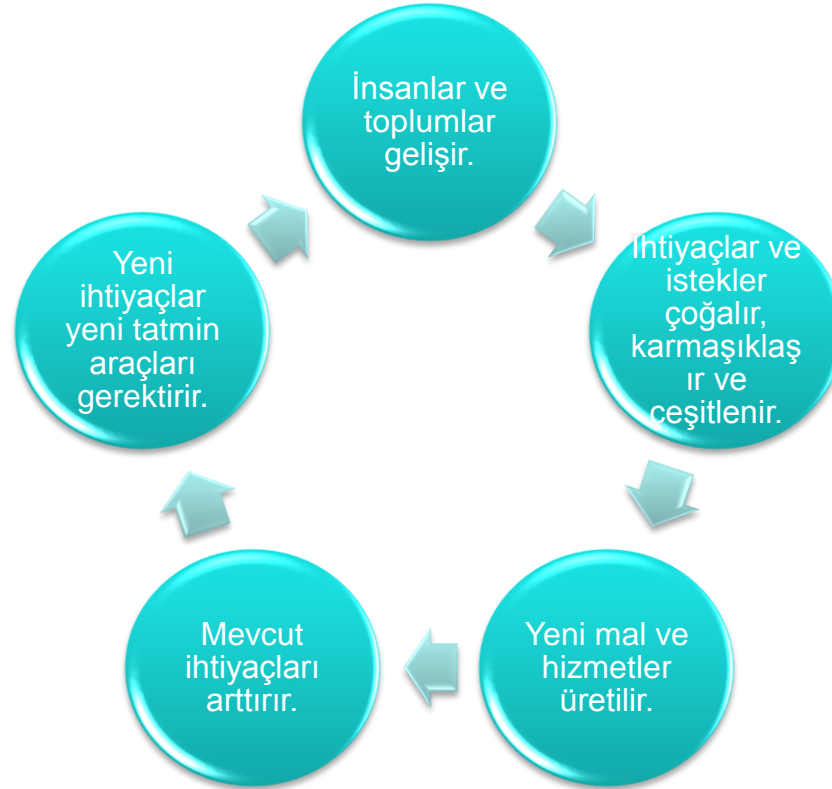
İnsanlar ve toplumlar gelişir.

İhtiyaçlar ve istekler çoğalır, karmaşıklaşır ve çeşitlenir.

Yeni mal ve hizmetler üretilir.

Mevcut ihtiyaçları arttırır.

Yeni ihtiyaçlar yeni tatmin araçları gerektirir.